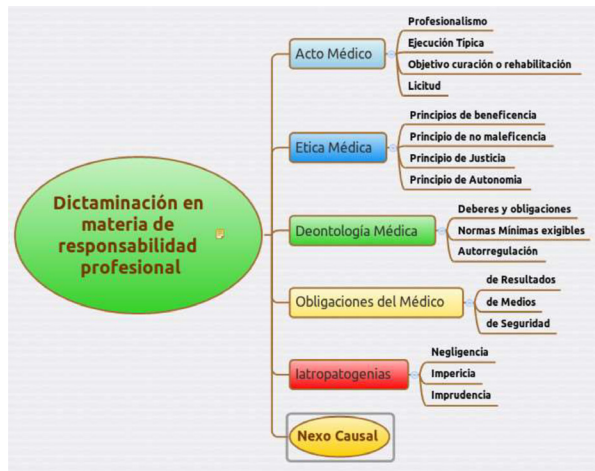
Dictaminación en materia de responsabilidad profesional

Acto Médico
Profesionalismo
Ejecución Típica
Objetivo curación o rehabilitación
Licitud

Etica Médica
Principios de beneficencia
Principio de no maleficencia
Principio de Justicia
Principio de Autonomia

Deontología Médica
Deberes y obligaciones
Normas Mínimas exigibles
Autorregulación

Obligaciones del Médico
de Resultados
de Medios
de Seguridad

Iatropatogenias
Negligencia
Impericia
Imprudencia

Nexo Causal